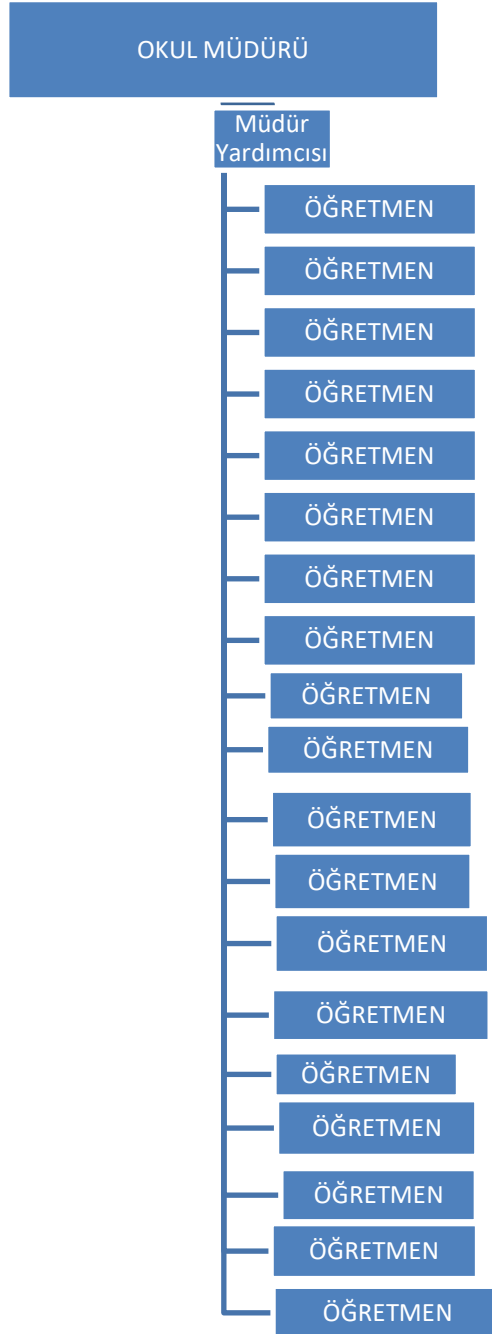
OKUL MÜDÜRÜ

Müdür Yardımcısı

ÖĞRETMEN

ÖĞRETMEN

ÖĞRETMEN

ÖĞRETMEN

ÖĞRETMEN

ÖĞRETMEN

ÖĞRETMEN

ÖĞRETMEN

ÖĞRETMEN

ÖĞRETMEN

ÖĞRETMEN

ÖĞRETMEN

ÖĞRETMEN

ÖĞRETMEN

ÖĞRETMEN

ÖĞRETMEN

ÖĞRETMEN

ÖĞRETMEN

ÖĞRETMEN